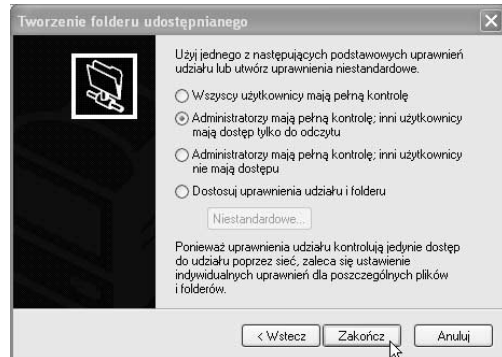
Tworzenie folderu udostępnianego

Użyj jednego z następujących podstawowych uprawnień udziału lub utwórz uprawnienia niestandardowe.

Wszyscy użytkownicy mają pełną kontrolę

Administratorzy mają pełną kontrolę; inni użytkownicy mają dostęp tylko do odczytu

Administratorzy mają pełną kontrolę; inni użytkownicy nie mają dostępu

Dostosuj uprawnienia udziału i folderu

Niestandardowe...

Ponieważ uprawnienia udziału kontrolują jedynie dostęp do udziału poprzez sieć, zaleca się ustawienie indywidualnych uprawnień dla poszczególnych plików i folderów.

< Wstecz Zakończ Anuluj